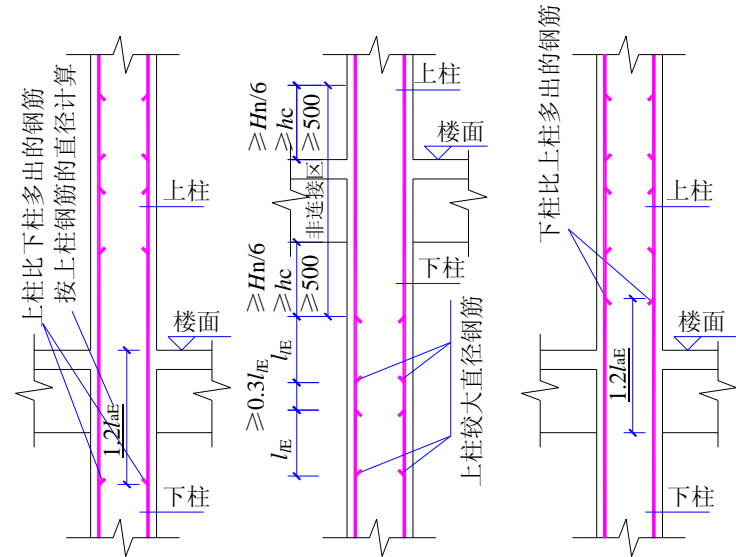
上柱比下柱多出的钢筋
按上柱钢筋的直径计算

上柱

楼面

$1.2l_{aE}$

下柱

$\geqslant Hn/6$
$\geqslant hc$
$\geqslant 500$

非连接区

$\geqslant Hn/6$
$\geqslant hc$
$\geqslant 500$

$l_{lE}$

$\geqslant 0.3l_{lE}$

$l_{lE}$

上柱

楼面

下柱

上柱较大直径钢筋

下柱比上柱多出的钢筋

上柱

楼面

$1.2l_{aE}$

下柱